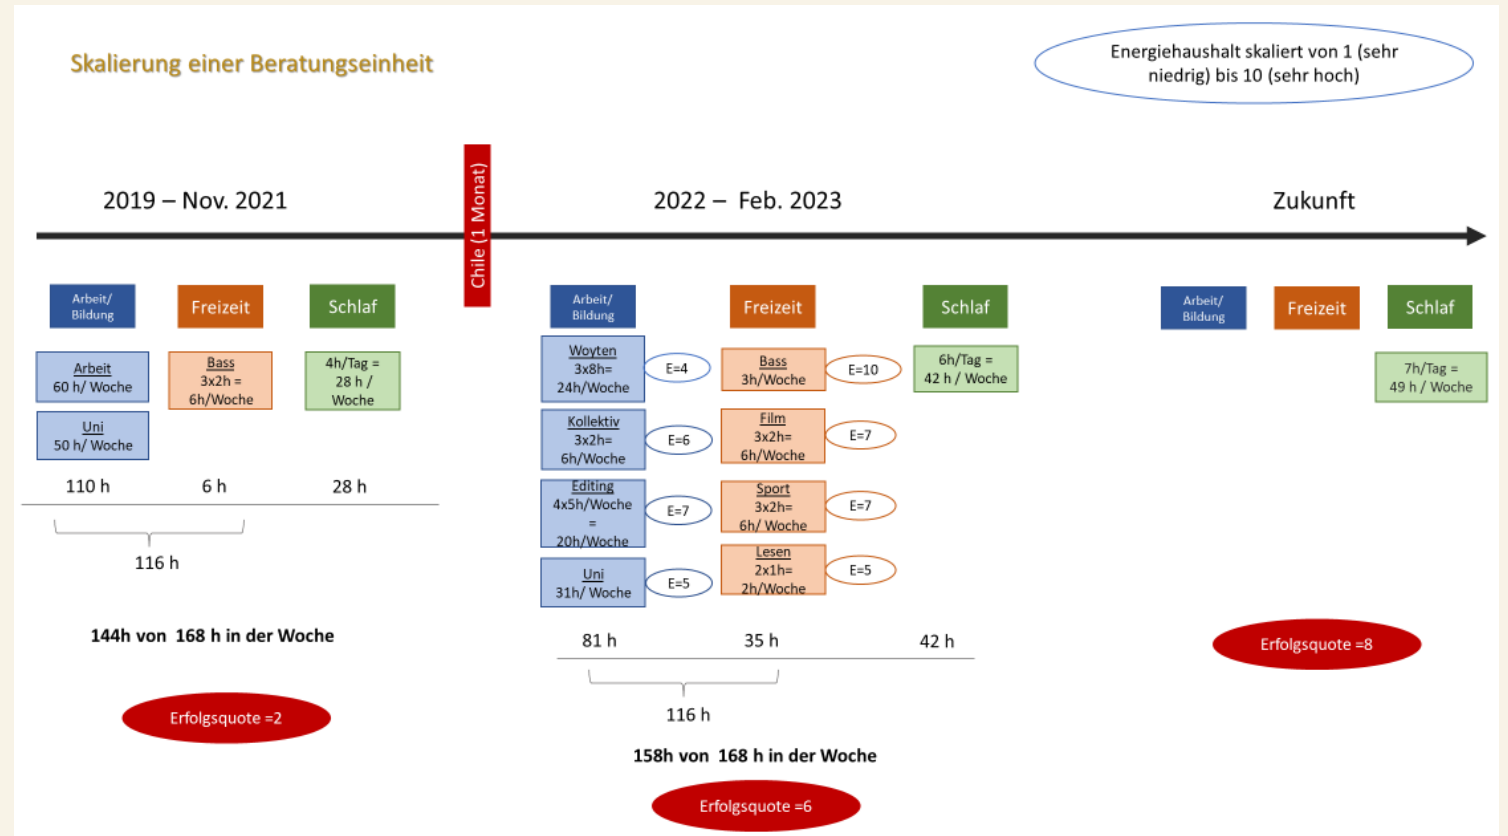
Skalierung einer Beratungseinheit

Energiehaushalt skaliert von 1 (sehr niedrig) bis 10 (sehr hoch)

2019 – Nov. 2021

Chile (1 Monat)

2022 – Feb. 2023

Zukunft

Arbeit/ Bildung

Freizeit

Schlaf

Arbeit
60 h/ Woche

Uni
50 h/ Woche

Bass
3x2h = 6h/Woche

4h/Tag = 28 h / Woche

110 h

6 h

28 h

116 h

144h von 168 h in der Woche

Erfolgsquote =2

Arbeit/ Bildung

Freizeit

Schlaf

Woyten
3x8h= 24h/Woche

E=4

Kollektiv
3x2h= 6h/Woche

E=6

Editing
4x5h/Woche = 20h/Woche

E=7

Uni
31h/ Woche

E=5

Bass
3h/Woche

E=10

Film
3x2h= 6h/Woche

E=7

Sport
3x2h= 6h/ Woche

E=7

Lesen
2x1h= 2h/Woche

E=5

6h/Tag = 42 h / Woche

81 h

35 h

42 h

116 h

158h von 168 h in der Woche

Erfolgsquote =6

Arbeit/ Bildung

Freizeit

Schlaf

7h/Tag = 49 h / Woche

Erfolgsquote =8